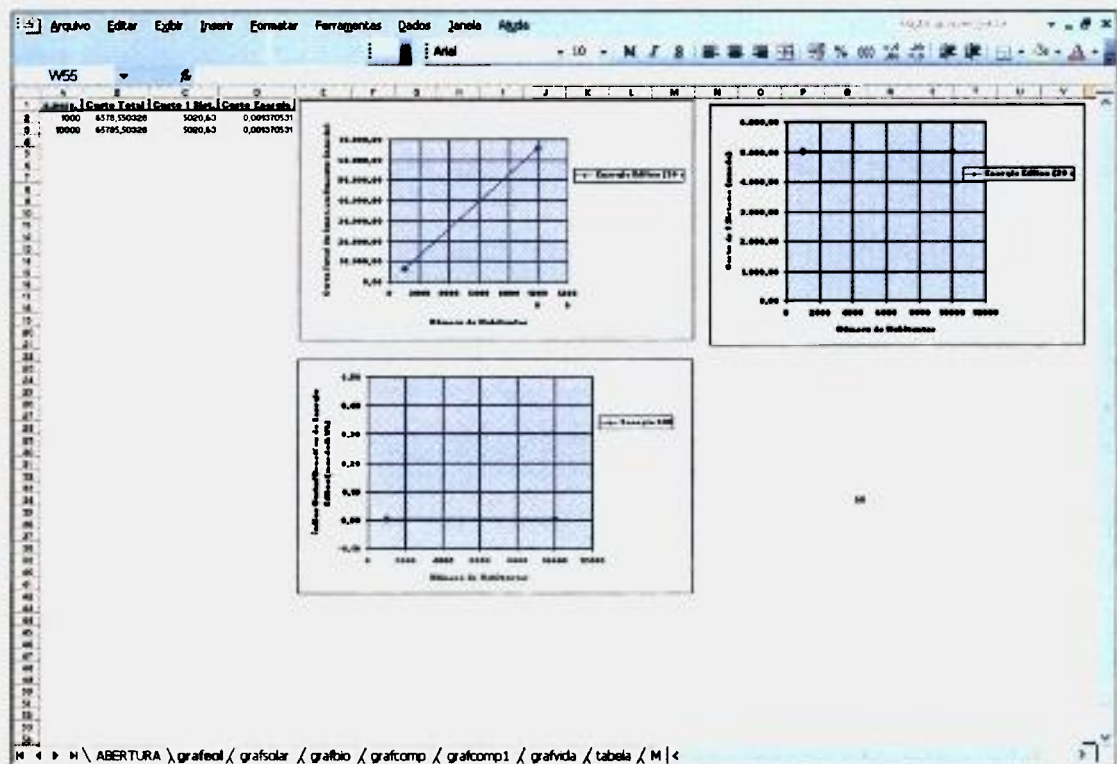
Arquivo Editar Exibir Inserir Formatar Ferramentas Dados Janela Ajuda

Arial 10 N I S

W55 fx

| | A | B | C | D |
|---|---|---|---|---|
| 1 | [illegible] | Custo Total | Custo 1 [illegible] | Custo Energia |
| 2 | 1000 | 6578,550328 | 5020,63 | 0,001370531 |
| 3 | 10000 | 65785,50328 | 5020,63 | 0,001370531 |

Energia Eólica (20 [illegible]

Número de Habitantes

Energia Eólica (20 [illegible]

Número de Habitantes

Energia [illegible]

Número de Habitantes

ABERTURA grafeol grafsolar grafbio grafcomp grafcomp1 grafvida tabela M